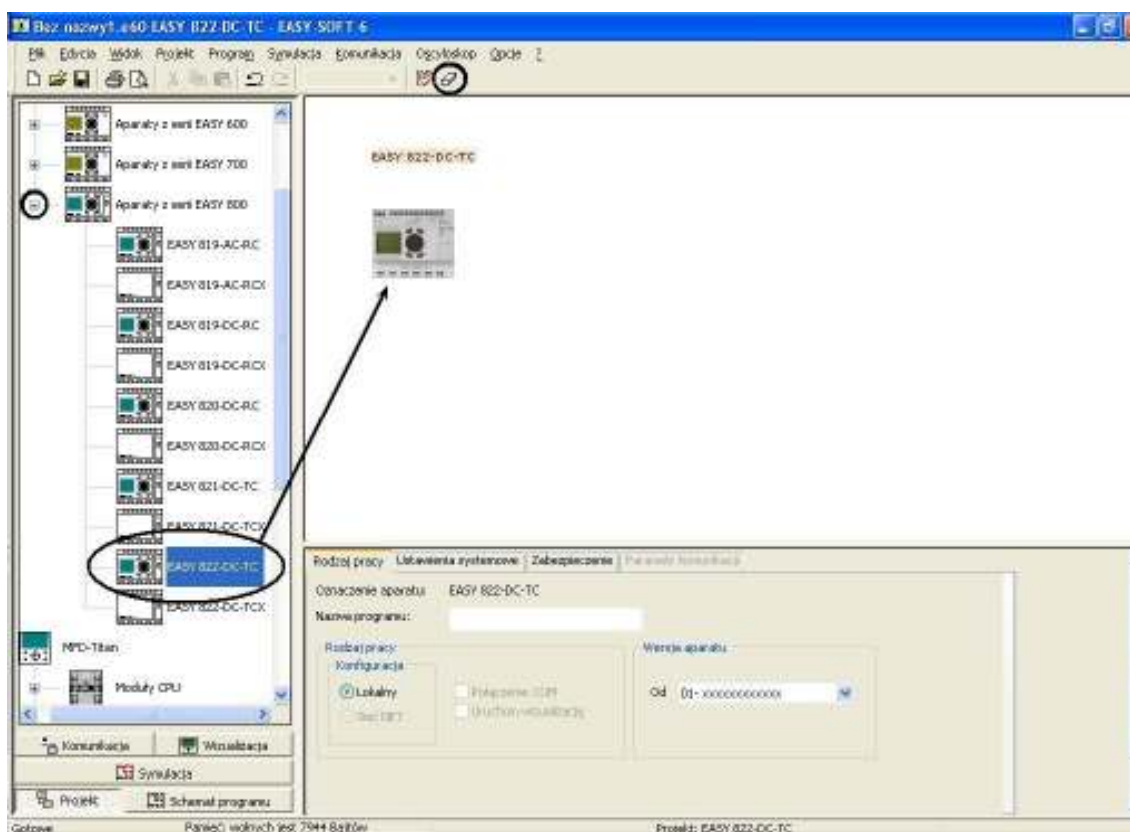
Bez nazwy1.e60 EASY 822-DC-TC - EASY-SOFT 6

Plik Edycja Widok Projekt Program Symulacja Komunikacja Oscyloskop Opcje ?

Aparaty z serii EASY 600
Aparaty z serii EASY 700
Aparaty z serii EASY 800
EASY 819-AC-RC
EASY 819-AC-RCX
EASY 819-DC-RC
EASY 819-DC-RCX
EASY 820-DC-RC
EASY 820-DC-RCX
EASY 821-DC-TC
EASY 821-DC-TCX
EASY 822-DC-TC
EASY 822-DC-TCX
MFD-Titan
Moduły CPU

Komunikacja
Wizualizacja
Symulacja
Projekt
Schemat programu

EASY 822-DC-TC

Rodzaj pracy | Ustawienia systemowe | Zabezpieczenie | Parametry komunikacji

Oznaczenie aparatu: EASY 822-DC-TC
Nazwa programu:

Rodzaj pracy
Konfiguracja
Lokalny
Sieć NET
Połączenie COM
Uruchom wizualizację

Wersja aparatu
Od 01- xxxxxxxxxxxxx

Gotowe
Pamięć: wolnych jest 7944 Bajtów
Projekt: EASY 822-DC-TC